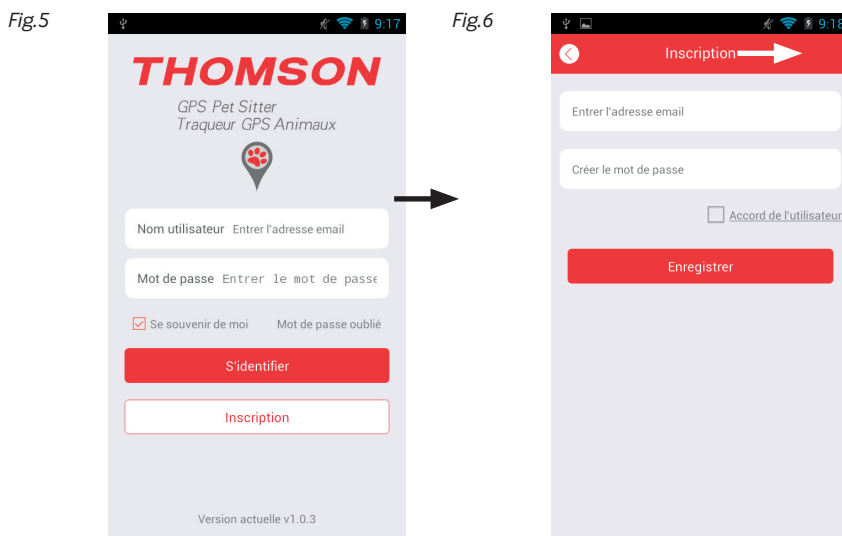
Fig.5

9:17

THOMSON

GPS Pet Sitter
Traqueur GPS Animaux

Nom utilisateur Entrer l'adresse email

Mot de passe Entrer le mot de passe

Se souvenir de moi

Mot de passe oublié

S'identifier

Inscription

Version actuelle v1.0.3

Fig.6

9:18

Inscription

Entrer l'adresse email

Créer le mot de passe

Accord de l'utilisateur

Enregistrer